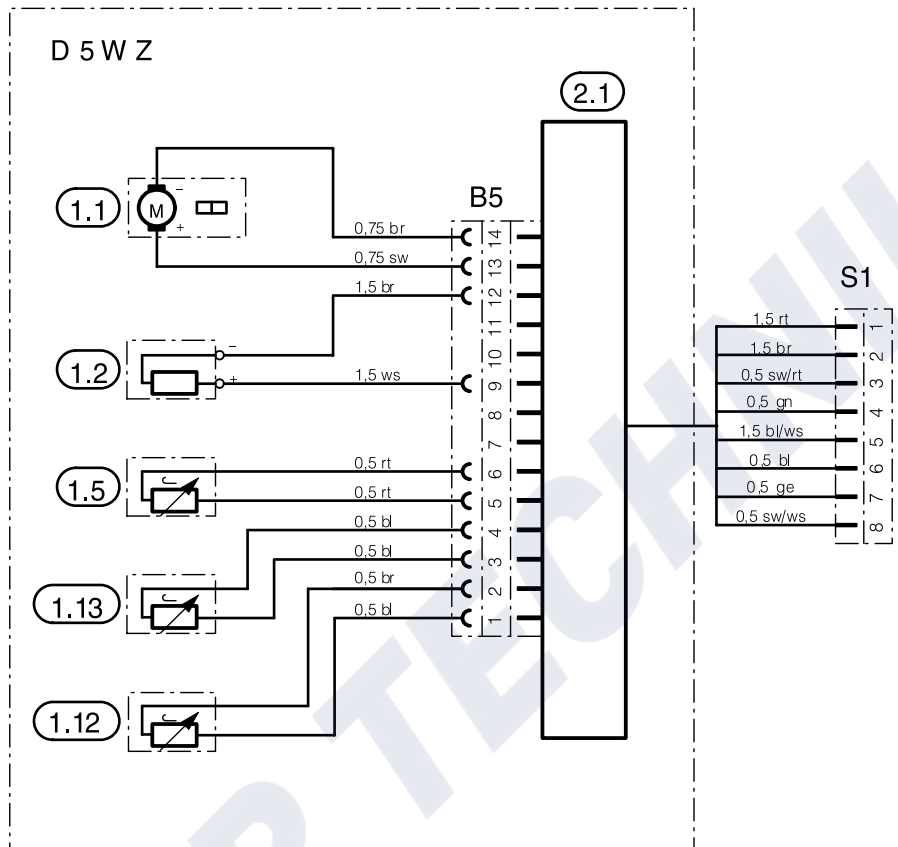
D 5 W Z

2.1

1.1

M

B5

0,75 br
14
0,75 sw
13
1,5 br
12
11
10
1.2
1,5 ws
9
8
7
1.5
0,5 rt
6
0,5 rt
5
0,5 bl
4
0,5 bl
3
1.13
0,5 br
2
0,5 bl
1
1.12

S1

1,5 rt
1
1,5 br
2
0,5 sw/rt
3
0,5 gn
4
1,5 bl/ws
5
0,5 bl
6
0,5 ge
7
0,5 sw/ws
8

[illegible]TECHN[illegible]